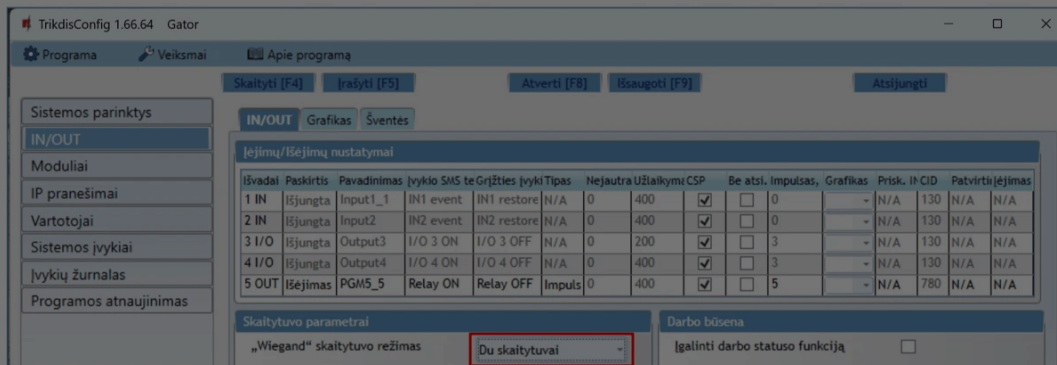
TrikdisConfig 1.66.64 Gator

Programa Veiksmai Apie programą

Skaityti [F4] Įrašyti [F5] Atverti [F8] Išsaugoti [F9] Atsijungti

Sistemos parinktys
IN/OUT
Moduliai
IP pranešimai
Vartotojai
Sistemos įvykiai
Įvykių žurnalas
Programos atnaujinimas

IN/OUT Grafikas Šventės

Įėjimų/Išėjimų nustatymai

| Išvadai | Paskirtis | Pavadinimas | Įvykio SMS te | Grįžties įvyki | Tipas | Nejautra | Užlaikyma | CSP | Be atsi. | Impulsas, | Grafikas | Prisk. I | CID | Patvirti | Įėjimas |
|---|---|---|---|---|---|---|---|---|---|---|---|---|---|---|---|
| 1 IN | Išjungta | Input1_1 | IN1 event | IN1 restore | N/A | 0 | 400 | ☑ | ☐ | 0 | | N/A | 130 | N/A | N/A |
| 2 IN | Išjungta | Input2 | IN2 event | IN2 restore | N/A | 0 | 400 | ☑ | ☐ | 0 | | N/A | 130 | N/A | N/A |
| 3 I/O | Išjungta | Output3 | I/O 3 ON | I/O 3 OFF | N/A | 0 | 200 | ☑ | ☐ | 3 | | N/A | 130 | N/A | N/A |
| 4 I/O | Išjungta | Output4 | I/O 4 ON | I/O 4 OFF | N/A | 0 | 400 | ☑ | ☐ | 3 | | N/A | 130 | N/A | N/A |
| 5 OUT | Išėjimas | PGM5_5 | Relay ON | Relay OFF | Impuls | 0 | 400 | ☑ | ☐ | 5 | | N/A | 780 | N/A | N/A |

Skaitytuvo parametrai
„Wiegand" skaitytuvo režimas Du skaitytuvai

Darbo būsena
Įgalinti darbo statuso funkciją